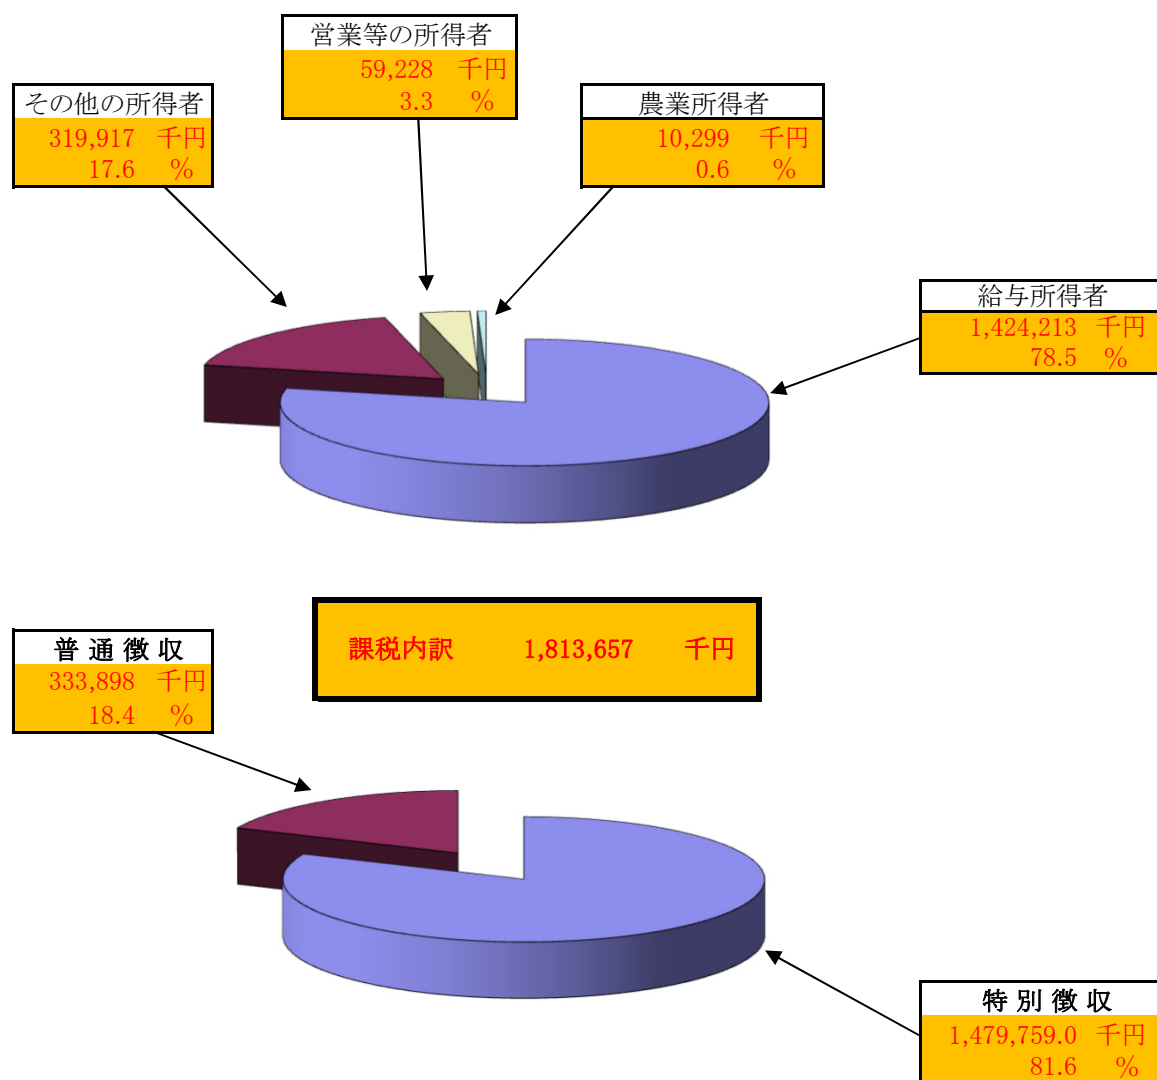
営業等の所得者
59,228 千円
3.3 %

その他の所得者
319,917 千円
17.6 %

農業所得者
10,299 千円
0.6 %

給与所得者
1,424,213 千円
78.5 %

課税内訳 1,813,657 千円

普通徴収
333,898 千円
18.4 %

特別徴収
1,479,759.0 千円
81.6 %